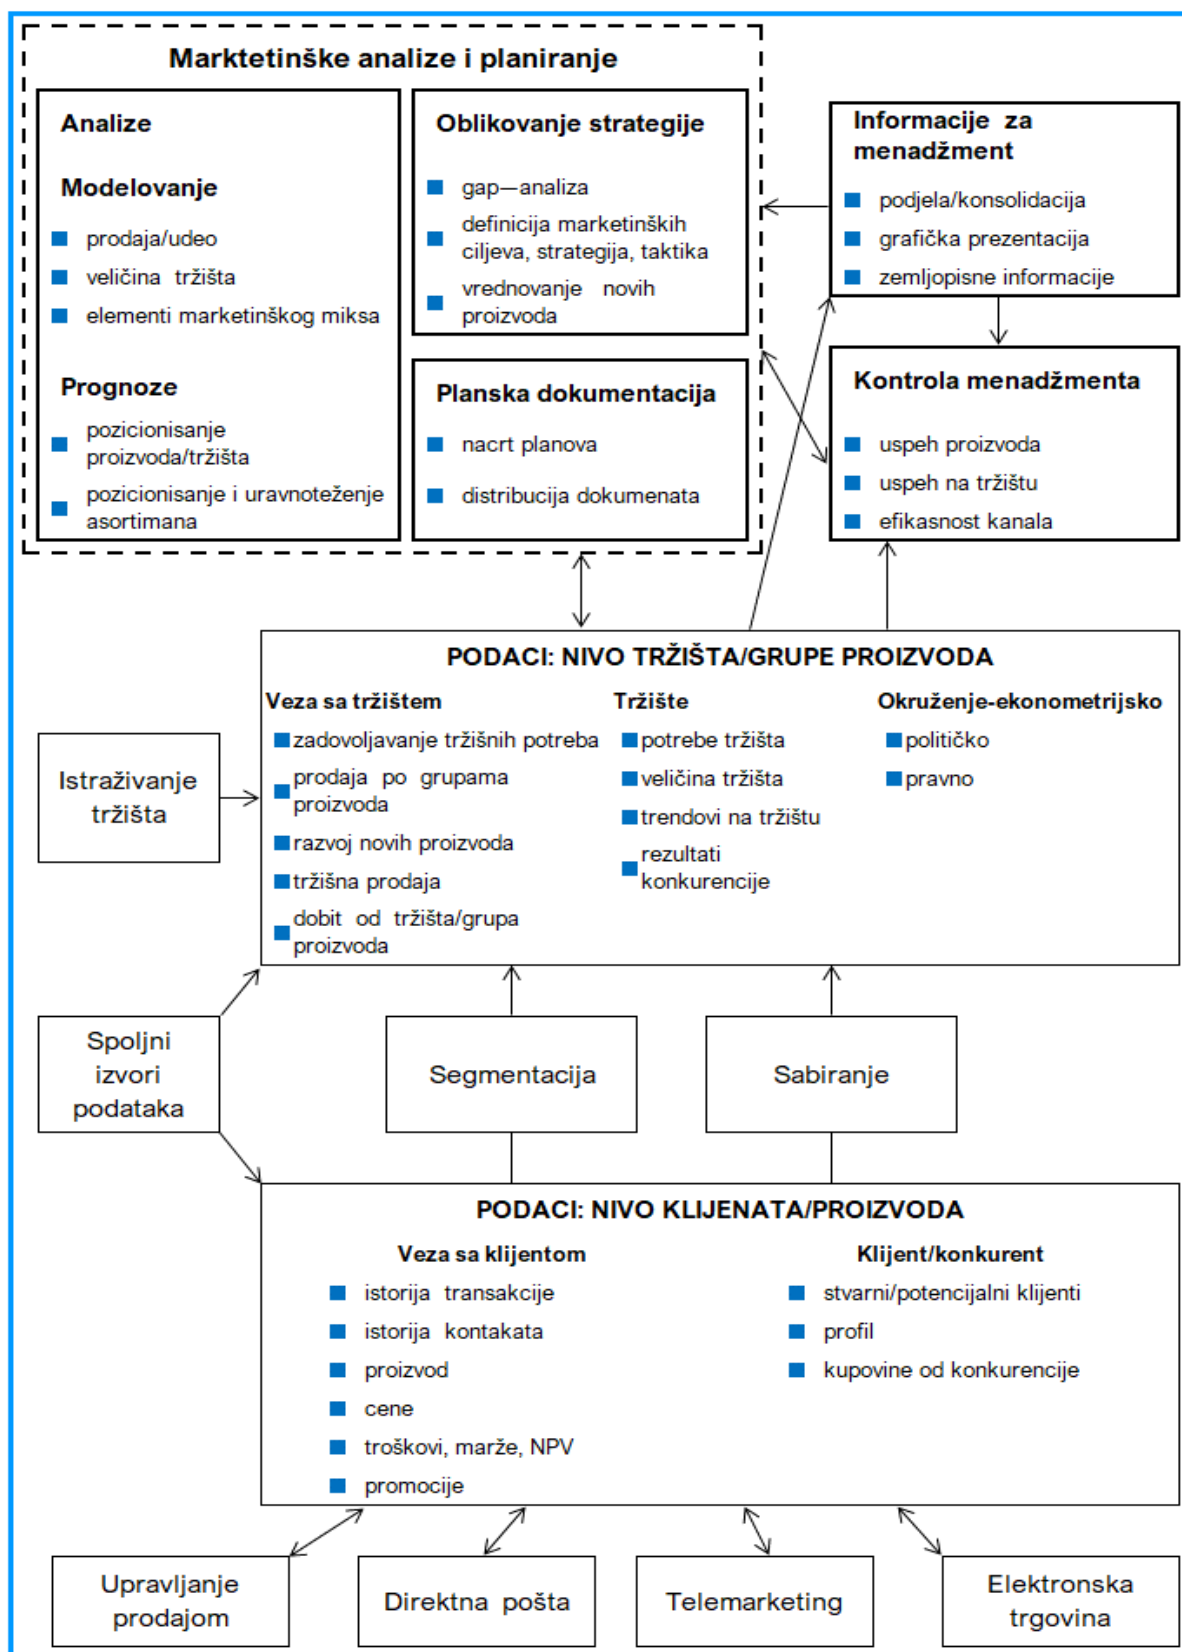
Marktetinške analize i planiranje

Analize

Modelovanje

- prodaja/udeo
- veličina tržišta
- elementi marketinškog miksa

Prognoze

- pozicionisanje proizvoda/tržišta
- pozicionisanje i uravnoteženje asortimana

Oblikovanje strategije

- gap—analiza
- definicija marketinških ciljeva, strategija, taktika
- vrednovanje novih proizvoda

Planska dokumentacija

- nacrt planova
- distribucija dokumenata

Informacije za menadžment

- podjela/konsolidacija
- grafička prezentacija
- zemljopisne informacije

Kontrola menadžmenta

- uspeh proizvoda
- uspeh na tržištu
- efikasnost kanala

PODACI: NIVO TRŽIŠTA/GRUPE PROIZVODA

Veza sa tržištem

- zadovoljavanje tržišnih potreba
- prodaja po grupama proizvoda
- razvoj novih proizvoda
- tržišna prodaja
- dobit od tržišta/grupa proizvoda

Tržište

- potrebe tržišta
- veličina tržišta
- trendovi na tržištu
- rezultati konkurencije

Okruženje-ekonometrijsko

- političko
- pravno

Istraživanje tržišta

Spoljni izvori podataka

Segmentacija

Sabiranje

PODACI: NIVO KLIJENATA/PROIZVODA

Veza sa klijentom

- istorija transakcije
- istorija kontakata
- proizvod
- cene
- troškovi, marže, NPV
- promocije

Klijent/konkurent

- stvarni/potencijalni klijenti
- profil
- kupovine od konkurencije

Upravljanje prodajom

Direktna pošta

Telemarketing

Elektronska trgovina